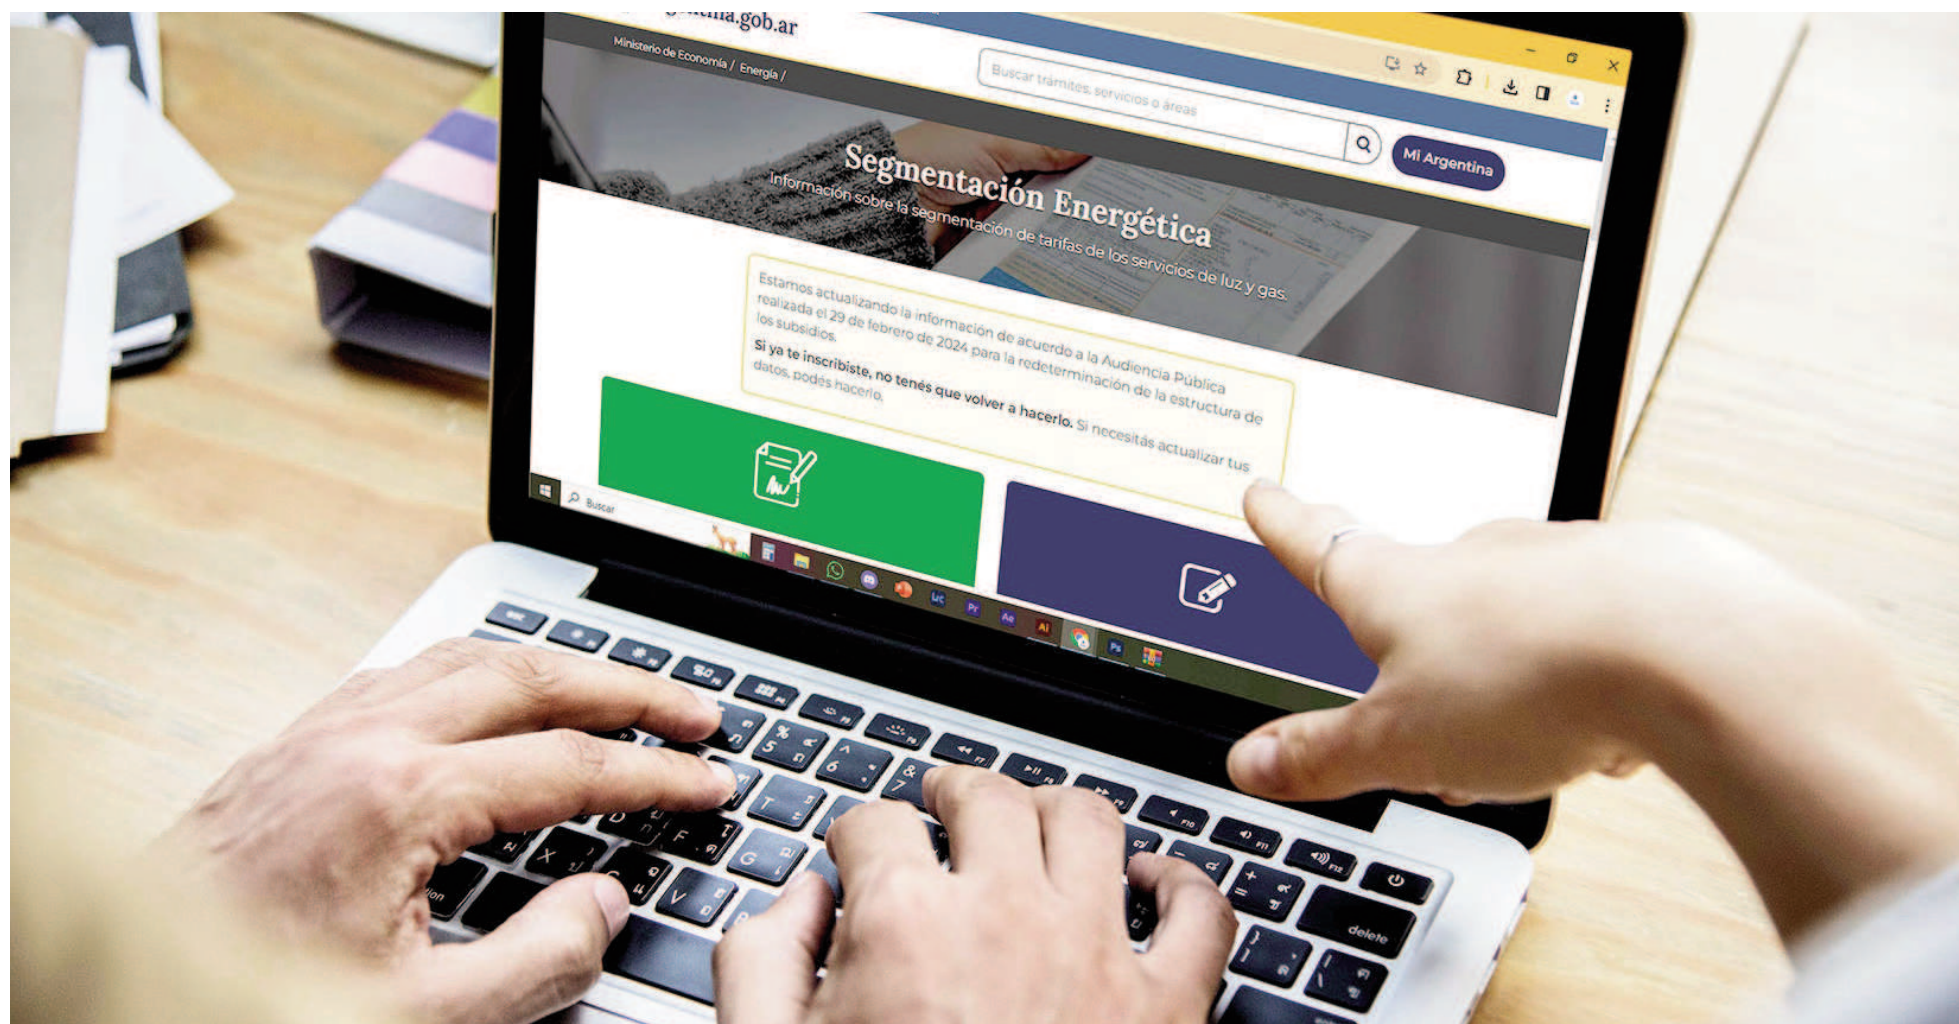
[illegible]ntina.gob.ar

Ministerio de Economía / Energía /

Buscar trámites, servicios o áreas

Mi Argentina

Segmentación Energética

Información sobre la segmentación de tarifas de los servicios de luz y gas.

Estamos actualizando la información de acuerdo a la Audiencia Pública realizada el 29 de febrero de 2024 para la redeterminación de la estructura de los subsidios.

**Si ya te inscribiste, no tenés que volver a hacerlo.** Si necesitás actualizar tus datos, podés hacerlo.

Buscar

delete